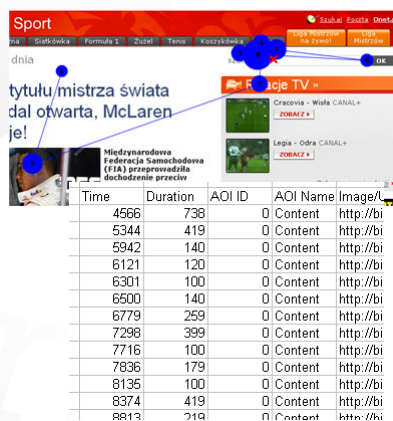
Sport

Szukaj Poczta Onet

na Siatkówka Formuła 1 Żużel Tenis Koszykówka Liga Mistrzów na żywo! Liga Mistrzów

dnia

tytułu mistrza świata dal otwarta, McLaren je!

Relacje TV »

Cracovia - Wisła CANAL+

ZOBACZ »

Legia - Odra CANAL+

ZOBACZ »

Międzynarodowa Federacja Samochodowa (FIA) przeprowadziła dochodzenie przeciw

OK

| Time | Duration | AOI ID | AOI Name | Image/U |
|---|---|---|---|---|
| 4566 | 738 | 0 | Content | http://bi |
| 5344 | 419 | 0 | Content | http://bi |
| 5942 | 140 | 0 | Content | http://bi |
| 6121 | 120 | 0 | Content | http://bi |
| 6301 | 100 | 0 | Content | http://bi |
| 6500 | 140 | 0 | Content | http://bi |
| 6779 | 259 | 0 | Content | http://bi |
| 7298 | 399 | 0 | Content | http://bi |
| 7716 | 100 | 0 | Content | http://bi |
| 7836 | 179 | 0 | Content | http://bi |
| 8135 | 100 | 0 | Content | http://bi |
| 8374 | 419 | 0 | Content | http://bi |
| 8813 | 219 | 0 | Content | http://bi |